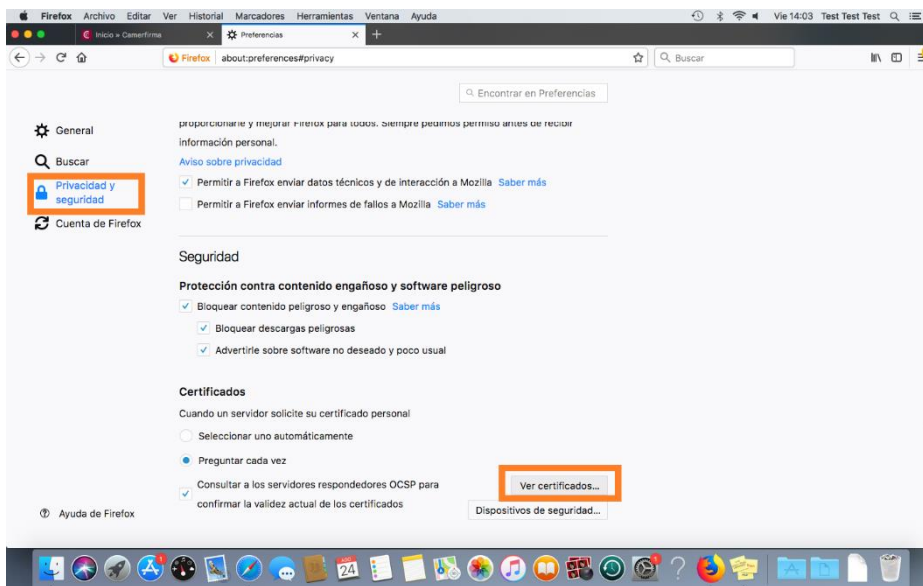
Firefox Archivo Editar Ver Historial Marcadores Herramientas Ventana Ayuda
Vie 14:03 Test Test Test

Inicio » Camerfirma
Preferencias
+

Firefox about:preferences#privacy
Buscar

Encontrar en Preferencias

General
Buscar
Privacidad y seguridad
Cuenta de Firefox

proporcionarle y mejorar Firefox para todos. Siempre pedimos permiso antes de recibir información personal.
Aviso sobre privacidad
Permitir a Firefox enviar datos técnicos y de interacción a Mozilla Saber más
Permitir a Firefox enviar informes de fallos a Mozilla Saber más

Seguridad
Protección contra contenido engañoso y software peligroso
Bloquear contenido peligroso y engañoso Saber más
Bloquear descargas peligrosas
Advertirle sobre software no deseado y poco usual

Certificados
Cuando un servidor solicite su certificado personal
Seleccionar uno automáticamente
Preguntar cada vez
Consultar a los servidores respondedores OCSP para confirmar la validez actual de los certificados
Ver certificados...
Dispositivos de seguridad...

Ayuda de Firefox

24